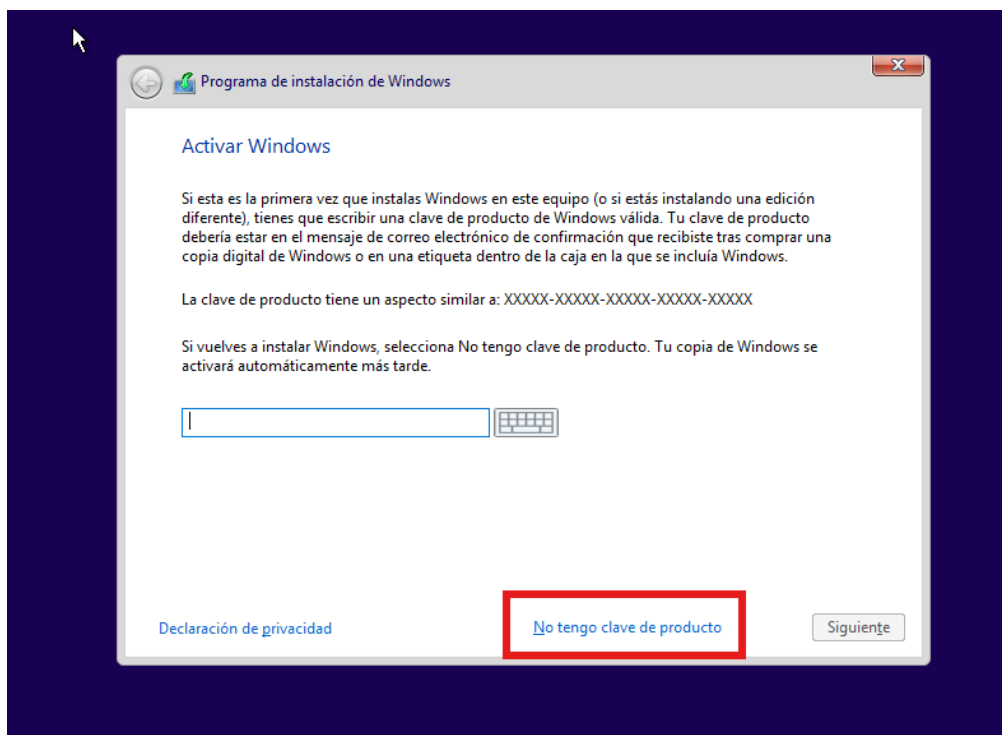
Programa de instalación de Windows

Activar Windows

Si esta es la primera vez que instalas Windows en este equipo (o si estás instalando una edición diferente), tienes que escribir una clave de producto de Windows válida. Tu clave de producto debería estar en el mensaje de correo electrónico de confirmación que recibiste tras comprar una copia digital de Windows o en una etiqueta dentro de la caja en la que se incluía Windows.

La clave de producto tiene un aspecto similar a: XXXXX-XXXXX-XXXXX-XXXXX-XXXXX

Si vuelves a instalar Windows, selecciona No tengo clave de producto. Tu copia de Windows se activará automáticamente más tarde.

Declaración de privacidad

No tengo clave de producto

Siguiente